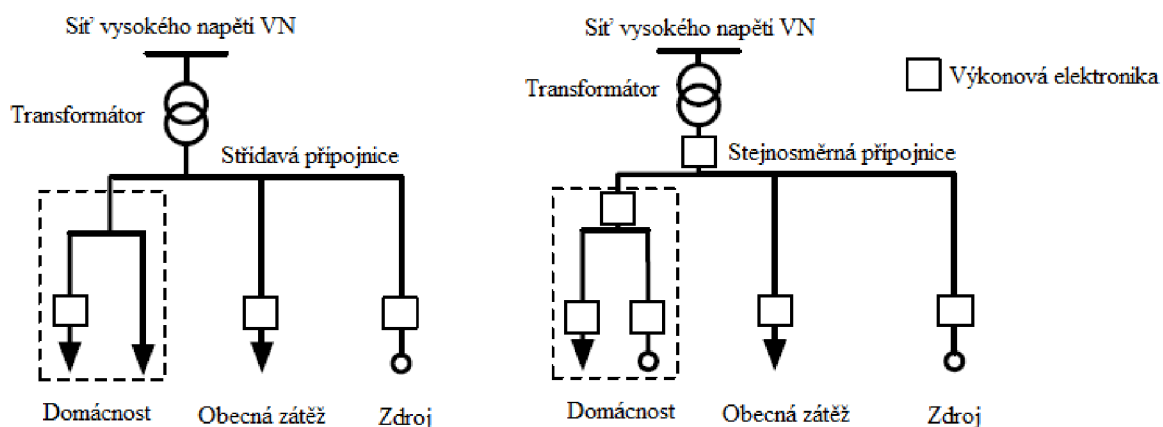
Síť vysokého napětí VN

Transformátor

Střídavá přípojnice

Domácnost

Obecná zátěž

Zdroj

Síť vysokého napětí VN

Výkonová elektronika

Transformátor

Stejnosměrná přípojnice

Domácnost

Obecná zátěž

Zdroj